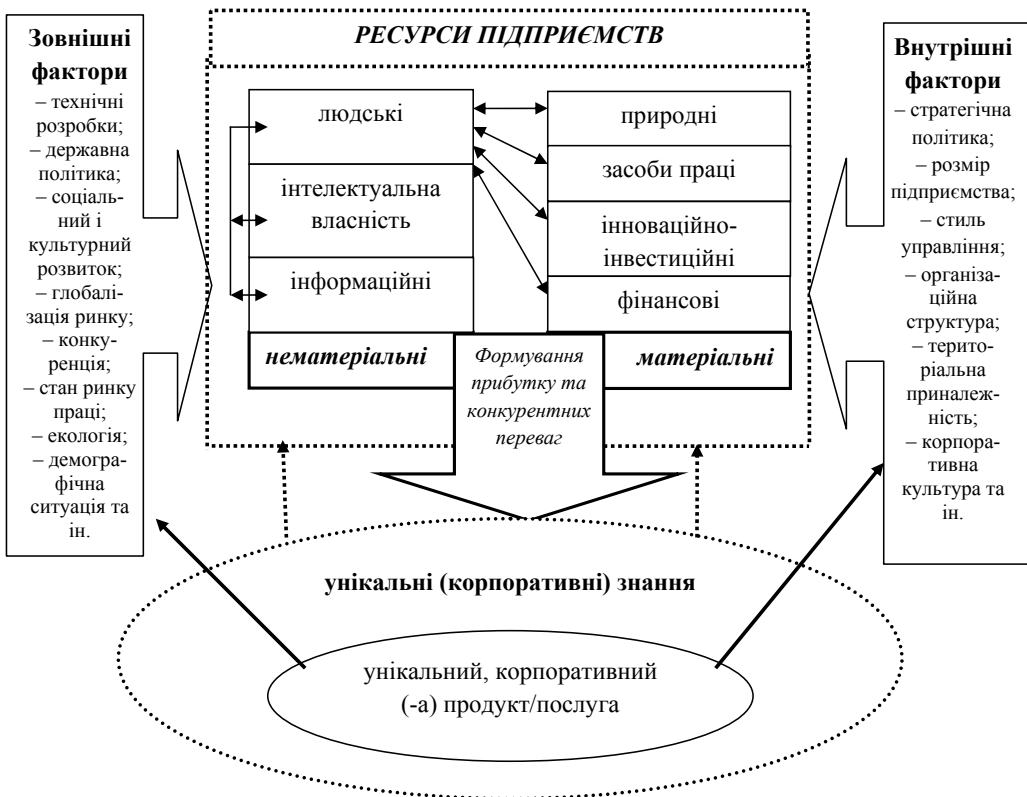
Зовнішні фактори
– технічні розробки;
– державна політика;
– соціальний і культурний розвиток;
– глобалізація ринку;
– конкуренція;
– стан ринку праці;
– екологія;
– демографічна ситуація та ін.

РЕСУРСИ ПІДПРИЄМСТВ

людські
інтелектуальна власність
інформаційні

природні
засоби праці
інноваційно-інвестиційні
фінансові

нематеріальні
Формування прибутку та конкурентних переваг
матеріальні

Внутрішні фактори
– стратегічна політика;
– розмір підприємства;
– стиль управління;
– організаційна структура;
– територіальна приналежність;
– корпоративна культура та ін.

унікальні (корпоративні) знання

унікальний, корпоративний (-а) продукт/послуга